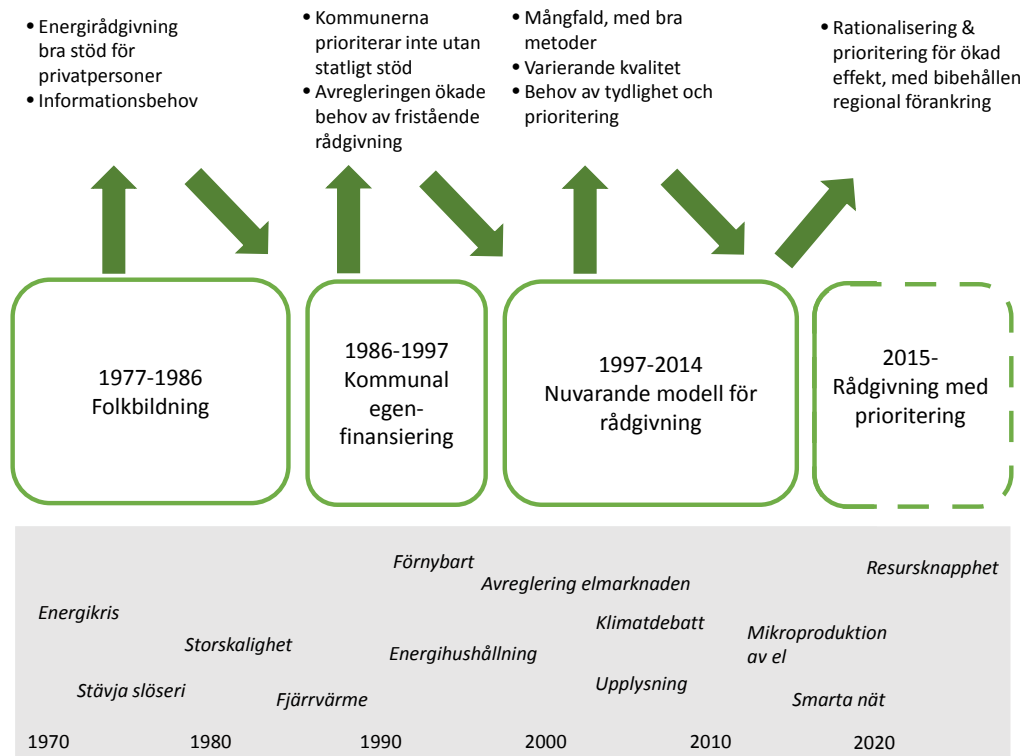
• Energirådgivning bra stöd för privatpersoner
• Informationsbehov

• Kommunerna prioriterar inte utan statligt stöd
• Avregleringen ökade behov av fristående rådgivning

• Mångfald, med bra metoder
• Varierande kvalitet
• Behov av tydlighet och prioritering

• Rationalisering & prioritering för ökad effekt, med bibehållen regional förankring

1977-1986
Folkbildning

1986-1997
Kommunal egen-finansiering

1997-2014
Nuvarande modell för rådgivning

2015-
Rådgivning med prioritering

Förnybart
Avreglering elmarknaden
Resursknapphet
Energikris
Klimatdebatt
Storskalighet
Mikroproduktion av el
Energihushållning
Upplysning
Stävja slöseri
Fjärrvärme
Smarta nät

1970 1980 1990 2000 2010 2020